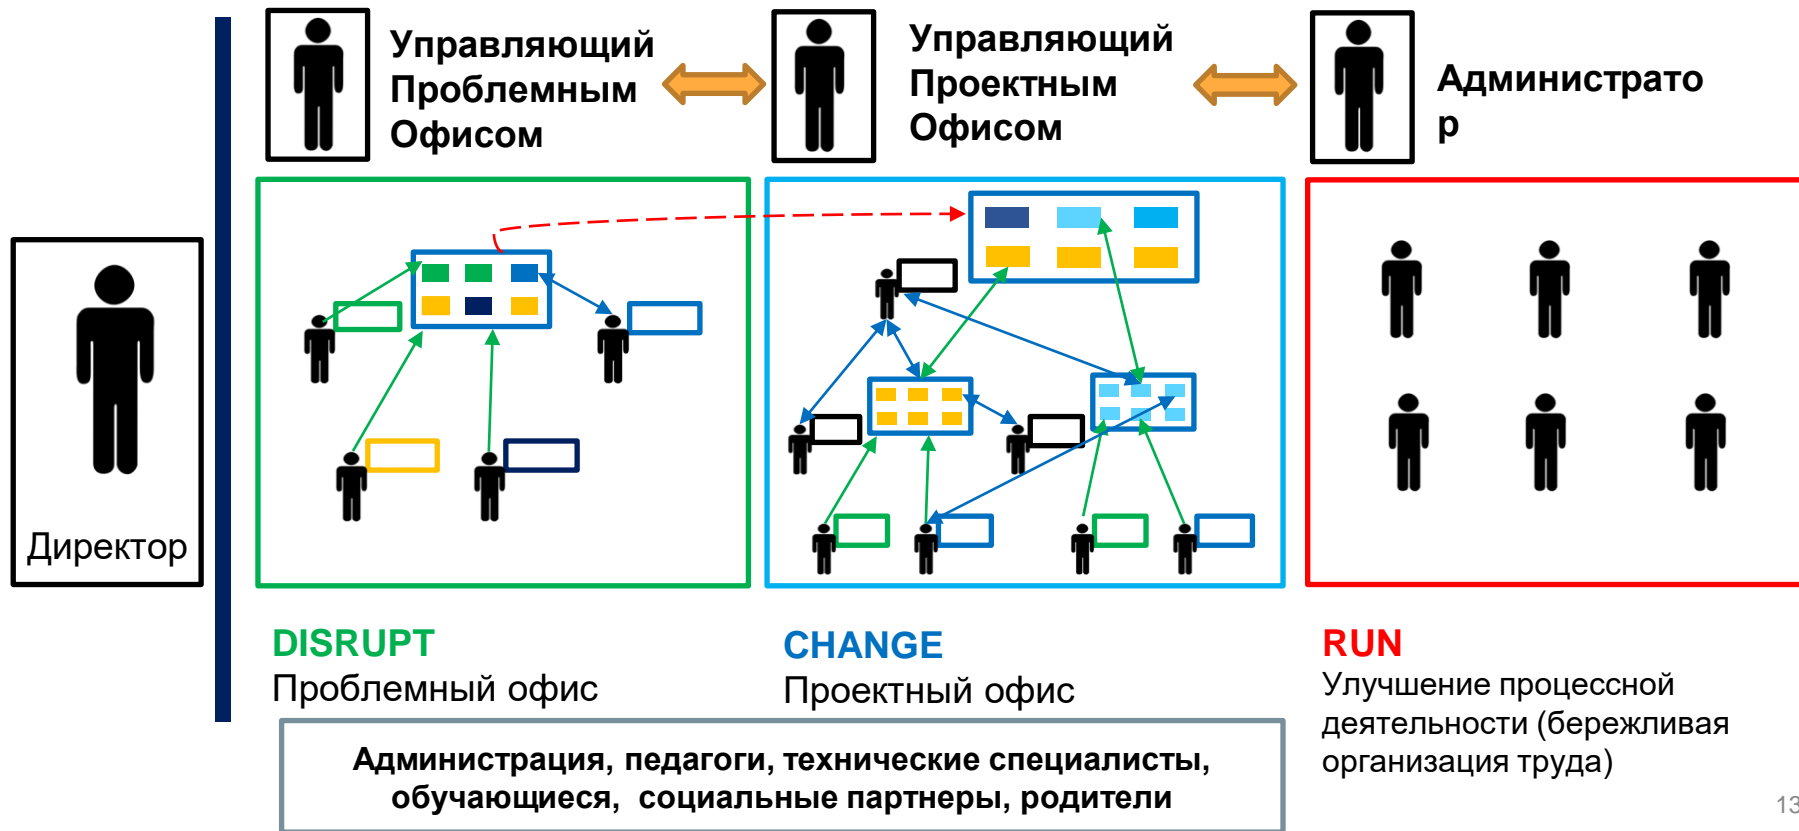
Управляющий Проблемным Офисом

Управляющий Проектным Офисом

Администратор

Директор

DISRUPT
Проблемный офис

CHANGE
Проектный офис

RUN
Улучшение процессной деятельности (бережливая организация труда)

Администрация, педагоги, технические специалисты, обучающиеся, социальные партнеры, родители

13